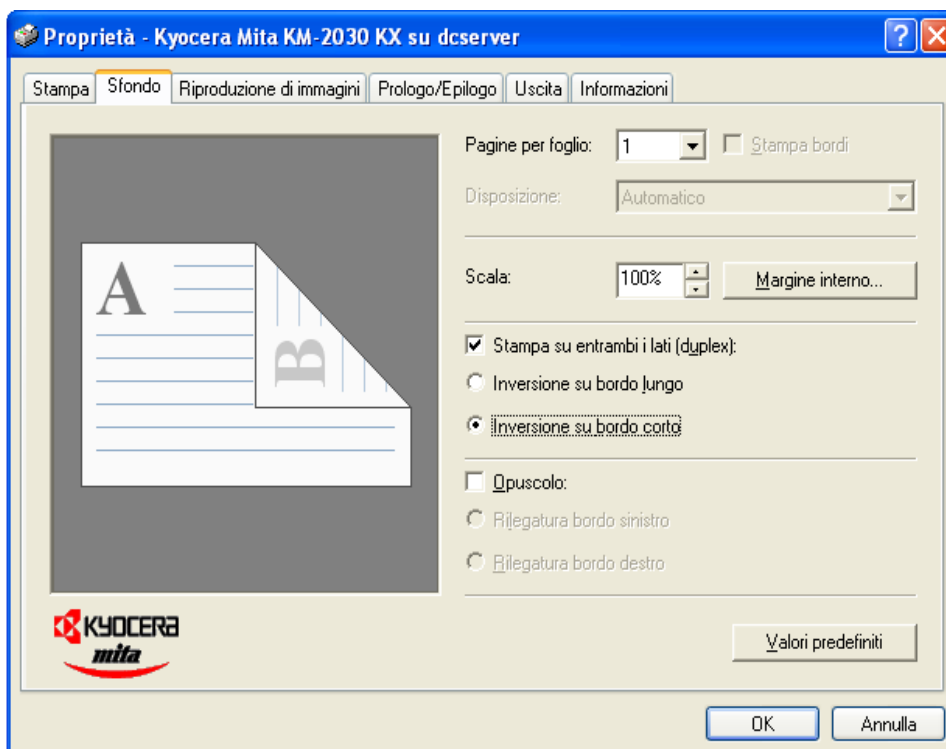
Proprietà - Kyocera Mita KM-2030 KX su dcserver

Stampa | Sfondo | Riproduzione di immagini | Prologo/Epilogo | Uscita | Informazioni

A

B

Pagine per foglio: 1

Stampa bordi

Disposizione: Automatico

Scala: 100%

Margine interno...

Stampa su entrambi i lati (duplex):

Inversione su bordo lungo

Inversione su bordo corto

Opuscolo:

Rilegatura bordo sinistro

Rilegatura bordo destro

KYOCERA mita

Valori predefiniti

OK

Annulla